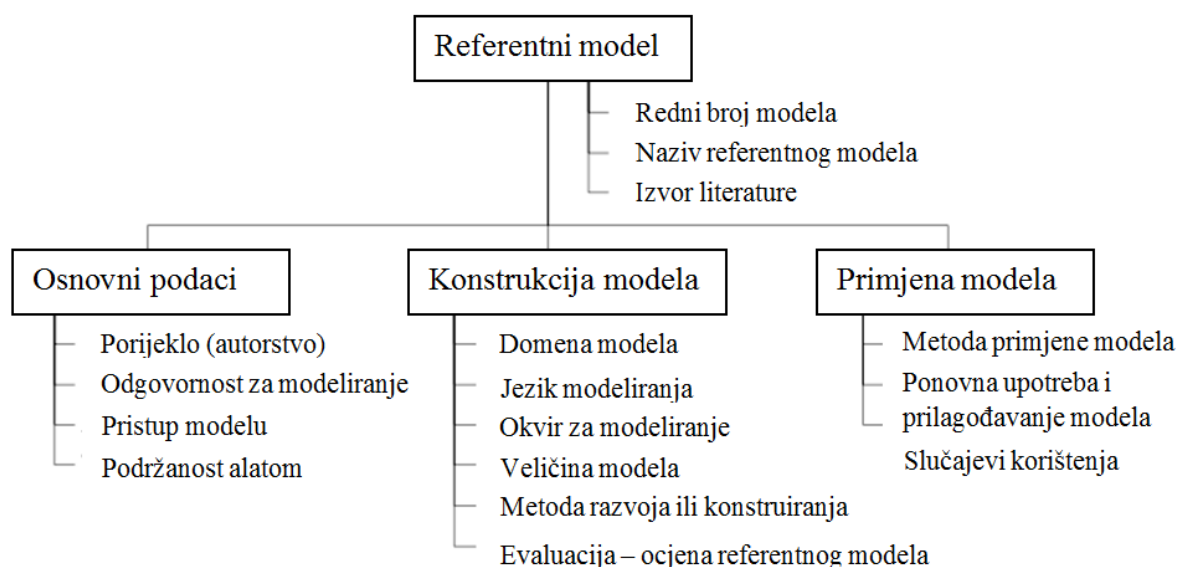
Referentni model

Redni broj modela
Naziv referentnog modela
Izvor literature

Osnovni podaci

Porijeklo (autorstvo)
Odgovornost za modeliranje
Pristup modelu
Podržanost alatom

Konstrukcija modela

Domena modela
Jezik modeliranja
Okvir za modeliranje
Veličina modela
Metoda razvoja ili konstruiranja
Evaluacija – ocjena referentnog modela

Primjena modela

Metoda primjene modela
Ponovna upotreba i prilagođavanje modela
Slučajevi korištenja